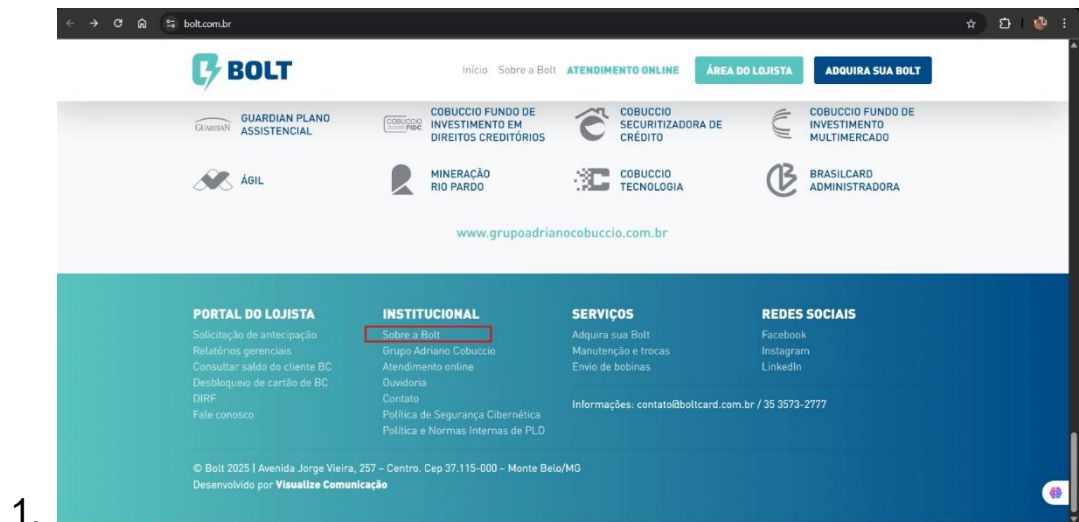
bolt.com.br

BOLT

Início Sobre a Bolt ATENDIMENTO ONLINE ÁREA DO LOJISTA ADQUIRA SUA BOLT

GUARDIAN GUARDIAN PLANO ASSISTENCIAL

COBUCCIO FIDC COBUCCIO FUNDO DE INVESTIMENTO EM DIREITOS CREDITÓRIOS

COBUCCIO SECURITIZADORA DE CRÉDITO

COBUCCIO FUNDO DE INVESTIMENTO MULTIMERCADO

ÁGIL

MINERAÇÃO RIO PARDO

COBUCCIO TECNOLOGIA

BRASILCARD ADMINISTRADORA

www.grupoadrianocobuccio.com.br

PORTAL DO LOJISTA
Solicitação de antecipação
Relatórios gerenciais
Consultar saldo do cliente BC
Desbloqueio de cartão de BC
DIRF
Fale conosco

INSTITUCIONAL
Sobre a Bolt
Grupo Adriano Cobuccio
Atendimento online
Ouvidoria
Contato
Política de Segurança Cibernética
Política e Normas Internas de PLD

SERVIÇOS
Adquira sua Bolt
Manutenção e trocas
Envio de bobinas

Informações: contato@boltcard.com.br / 35 3573-2777

REDES SOCIAIS
Facebook
Instagram
LinkedIn

© Bolt 2025 | Avenida Jorge Vieira, 257 – Centro. Cep 37.115-000 – Monte Belo/MG
Desenvolvido por Visualize Comunicação

1.